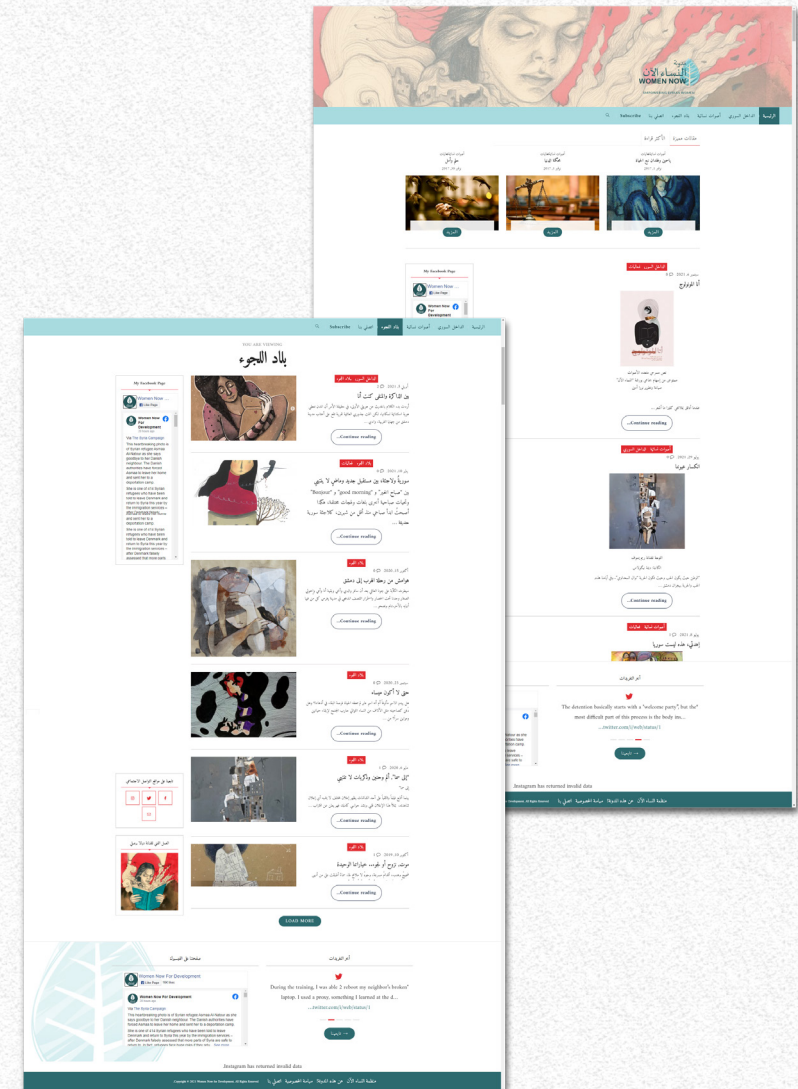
مدونة النساء الآن
WOMEN NOW

الرئيسية | الداخل السوري | أصوات نسائية | بلاد اللجوء | اعمل معنا | Subscribe

مقالات جديدة | الأكثر قراءة

ياسمين رمضان مع الحياة

محكمة الرب

نعم وأكثر

المزيد

My Facebook Page

Women Now For Development

الداخل السوري - مقالات

أنا الموتوف

...Continue reading

أصوات نسائية - الداخل السوري

انكسار عينيها

...Continue reading

أصوات نسائية - مقالات

إضحكي، هذه ليست سوريا

آخر التغريدات

The detention basically starts with a "welcome party" but the most difficult part of this process is the body ins...

...twitter.com/i/web/status/1

Instagram has returned invalid data

منظمة النساء الآن | عن هذه المدونة | سياسة الخصوصية | اعمل معنا

YOU ARE VIEWING

بلاد اللجوء

My Facebook Page

Women Now For Development

The Syria Campaign

This heartbreaking photo is of Syrian refugee Asmaa Al-Nabour as she says goodbye to her Danish neighbour. The Danish authorities have forced Asmaa to leave her home and sent her to a deportation camp.

بلاد اللجوء - الداخل السوري

من الذاكرة وإليها كنت أنا

...Continue reading

بلاد اللجوء - مقالات

"Bonjour" و "good morning" و "صباح الخير"

...Continue reading

بلاد اللجوء

هواجس من رحلة الغرب إلى دمشق

...Continue reading

بلاد اللجوء

حق لا أكون جميلة

...Continue reading

بلاد اللجوء

"إلى حماة" أم وطني وذكريات لا تنتهي

...Continue reading

بلاد اللجوء

موت، زوج أم بقوت... خياراتنا الوحيدة

...Continue reading

LOAD MORE

تابعونا على مواقع التواصل الاجتماعي

العمل الفني للفنانة دينا رمضان

صفحتنا على الفيسبوك

Women Now For Development

آخر التغريدات

During the training, I was able 2 reboot my neighbor's broken laptop. I used a proxy, something I learned at th d...

...twitter.com/i/web/status/1

Instagram has returned invalid data

Copyright © 2021 Women Now For Development. All Rights Reserved.

منظمة النساء الآن | عن هذه المدونة | سياسة الخصوصية | اعمل معنا